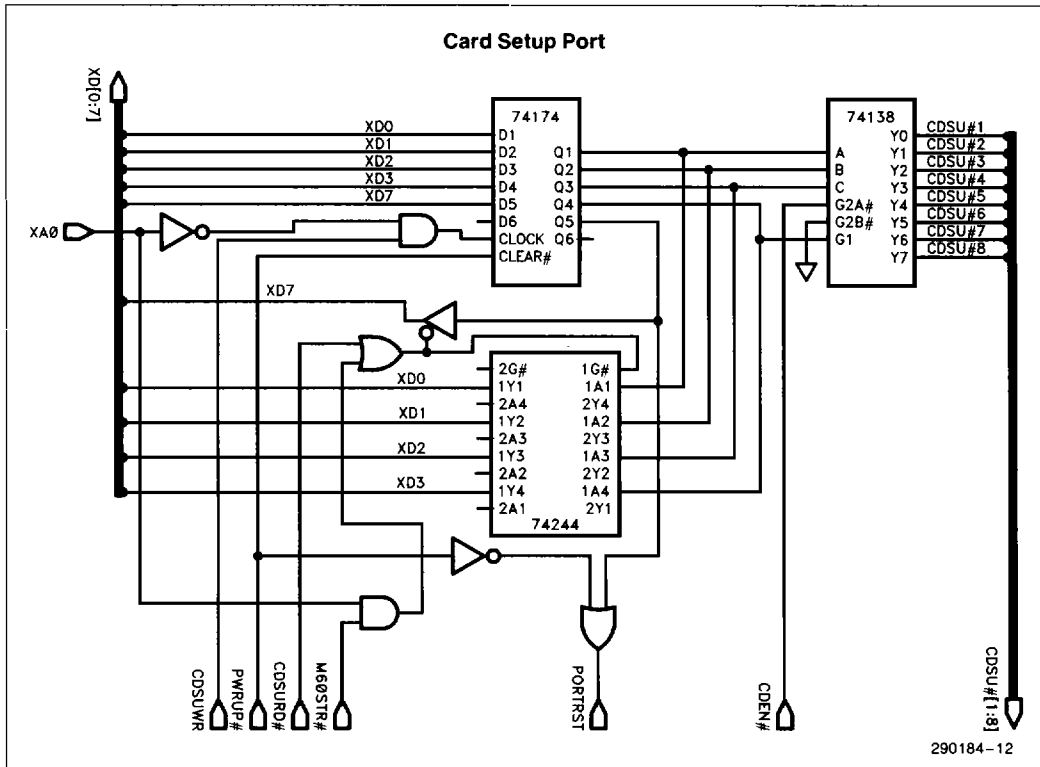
Card Setup Port

XD[0:7]

74174
XD0 D1
XD1 D2 Q1
XD2 D3 Q2
XD3 D4 Q3
XD7 D5 Q4
D6 Q5
CLOCK Q6
CLEAR#

XA0

74138
A Y0
B Y1
C Y2
G2A# Y3
G2B# Y4
G1 Y5
Y6
Y7

CDSU#1
CDSU#2
CDSU#3
CDSU#4
CDSU#5
CDSU#6
CDSU#7
CDSU#8

XD7

XD0
XD1
XD2
XD3

2G# 1G#
1Y1 1A1
2A4 2Y4
1Y2 1A2
2A3 2Y3
1Y3 1A3
2A2 2Y2
1Y4 1A4
2A1 2Y1
74244

CDSUWR
PWRUP#
CDSURD#
M60STR#
PORTRST
CDEN#
CDSU#[1:8]

290184–12